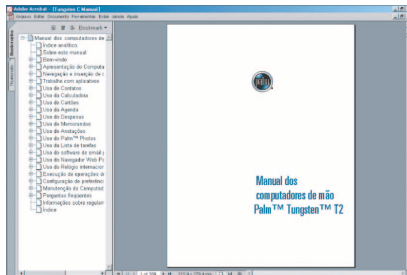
Adobe Acrobat - [Tungsten (Manual)]

Arquivo Editar Documento Ferramentas Exibir Janela Ajuda

Marcadores

Miniaturas

Electrónico

Manual dos computadores de

Índice analítico

Sobre este manual

Bem-vindo

Apresentação do Computa

Navegação e inserção de c

Trabalho com aplicativos

Uso do Contatos

Uso da Calculadora

Uso do Cartões

Uso da Agenda

Uso do Despesas

Uso do Memorandos

Uso da Anotações

Uso do Palm™ Photos

Uso da Lista de tarefas

Uso do software de email

Uso do Navegador Web Pr

Uso do Relógio internacior

Execução de operações de

Configuração de preferênc

Manutenção do Computad

Perguntas frequentes

Informações sobre regular

Índice

Manual dos computadores de mão Palm™ Tungsten™ T2

1 de 336